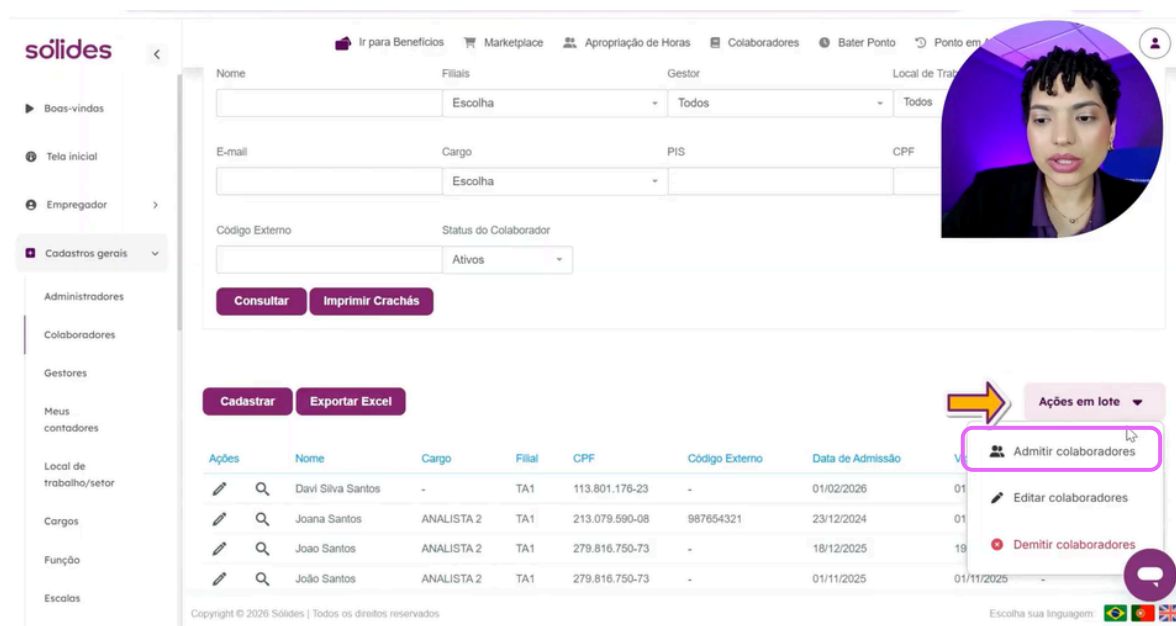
sólides

Boas-vindas

Tela inicial

Empregador

Cadastros gerais

Administradores

Colaboradores

Gestores

Meus contadores

Local de trabalho/setor

Cargos

Função

Escalas

Ir para Benefícios Marketplace Apropriação de Horas Colaboradores Bater Ponto Ponto em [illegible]

Nome

Filiais

Escolha

Gestor

Todos

Local de Trab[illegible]

Todos

E-mail

Cargo

Escolha

PIS

CPF

Código Externo

Status do Colaborador

Ativos

Consultar Imprimir Crachás

Cadastrar Exportar Excel

Ações em lote

Admitir colaboradores

Editar colaboradores

Demitir colaboradores

| Ações | | Nome | Cargo | Filial | CPF | Código Externo | Data de Admissão | V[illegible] |
|---|---|---|---|---|---|---|---|---|
| | | Davi Silva Santos | - | TA1 | 113.801.176-23 | - | 01/02/2026 | 01 |
| | | Joana Santos | ANALISTA 2 | TA1 | 213.079.590-08 | 987654321 | 23/12/2024 | 01 |
| | | Joao Santos | ANALISTA 2 | TA1 | 279.816.750-73 | - | 18/12/2025 | 19 |
| | | João Santos | ANALISTA 2 | TA1 | 279.816.750-73 | - | 01/11/2025 | 01/11/2025 |

Copyright © 2026 Sólides | Todos os direitos reservados

Escolha sua linguagem: